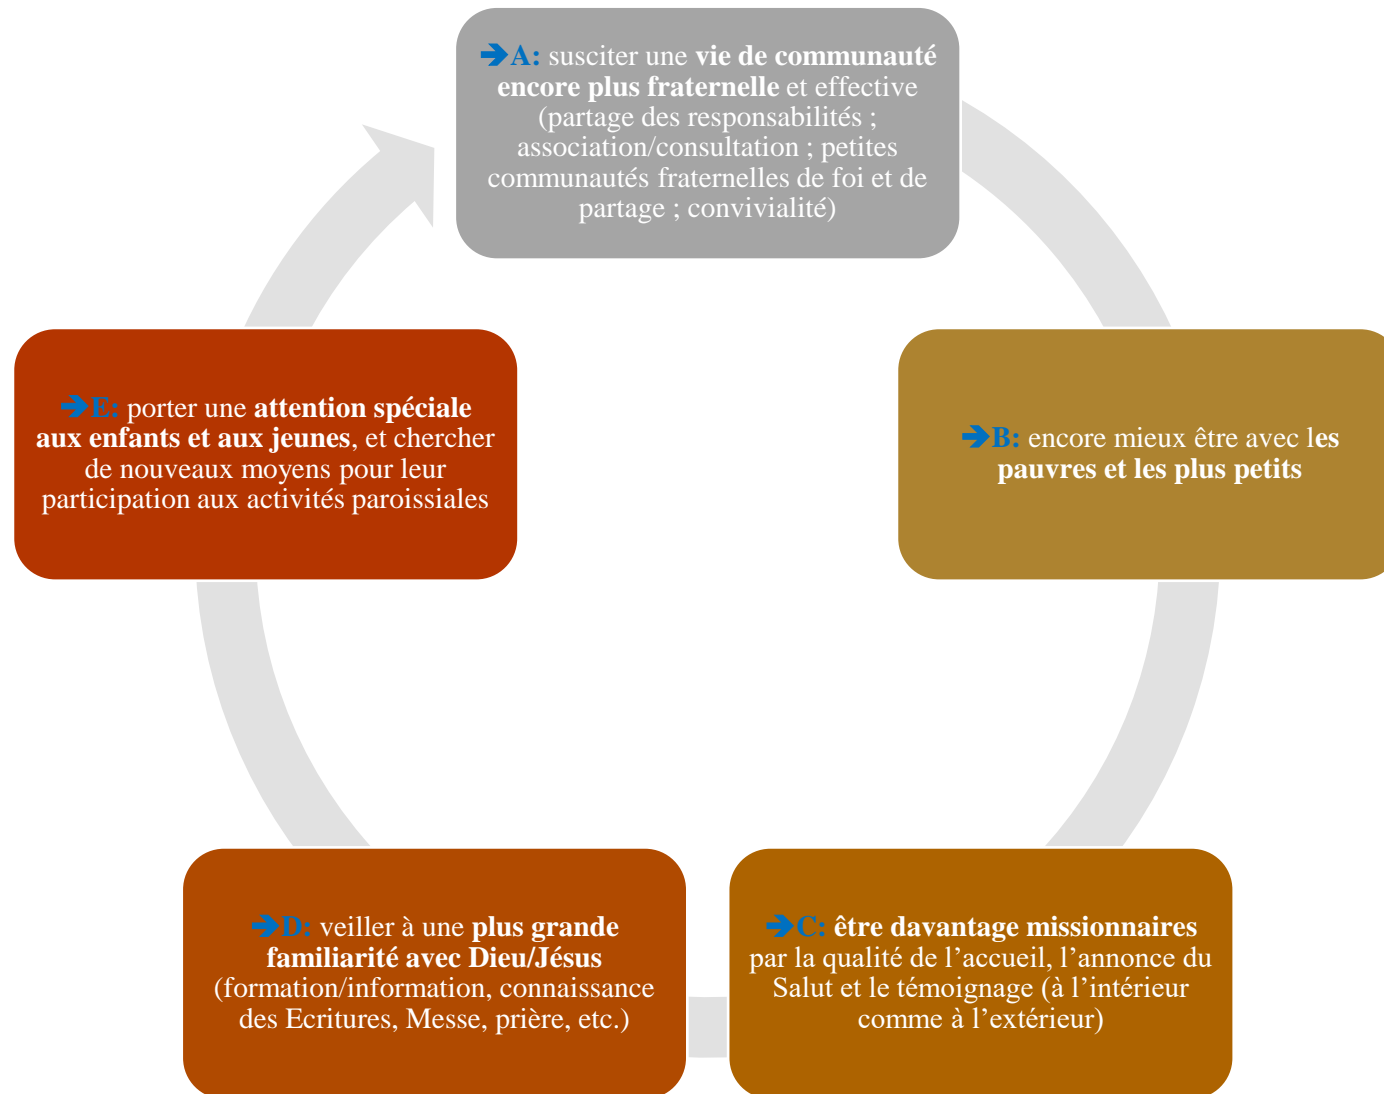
➔A: susciter une vie de communauté encore plus fraternelle et effective (partage des responsabilités ; association/consultation ; petites communautés fraternelles de foi et de partage ; convivialité)

➔B: encore mieux être avec les pauvres et les plus petits

➔C: être davantage missionnaires par la qualité de l'accueil, l'annonce du Salut et le témoignage (à l'intérieur comme à l'extérieur)

➔D: veiller à une plus grande familiarité avec Dieu/Jésus (formation/information, connaissance des Ecritures, Messe, prière, etc.)

➔E: porter une attention spéciale aux enfants et aux jeunes, et chercher de nouveaux moyens pour leur participation aux activités paroissiales